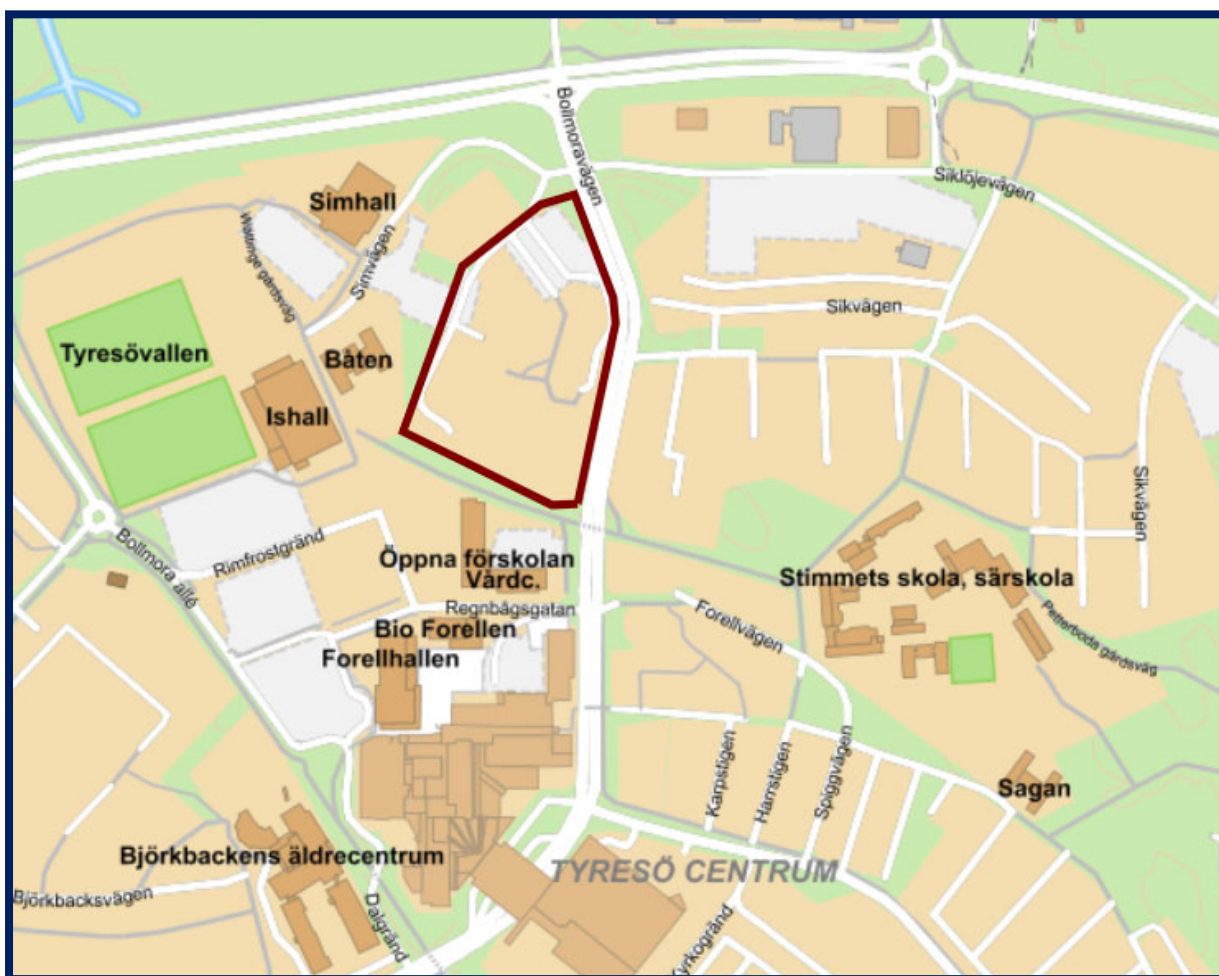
Bollmoravägen
Siklöjevägen
Simhall
Wättinge gårdsväg
Simvägen
Sikvägen
Tyresövallen
Båten
Ishall
Sikvägen
Bollmora allé
Rimfrostgränd
Öppna förskolan
Vårdc.
Stimmets skola, särskola
Regnbågsgatan
Forellvägen
Petterboda gårdsväg
Bio Forellen
Forellhallen
Karpstigen
Harrstigen
Spiggvägen
Sagan
Björkbackens äldrecentrum
TYRESÖ CENTRUM
Björkbacksvägen
Dalgränd
Kyrkogränd